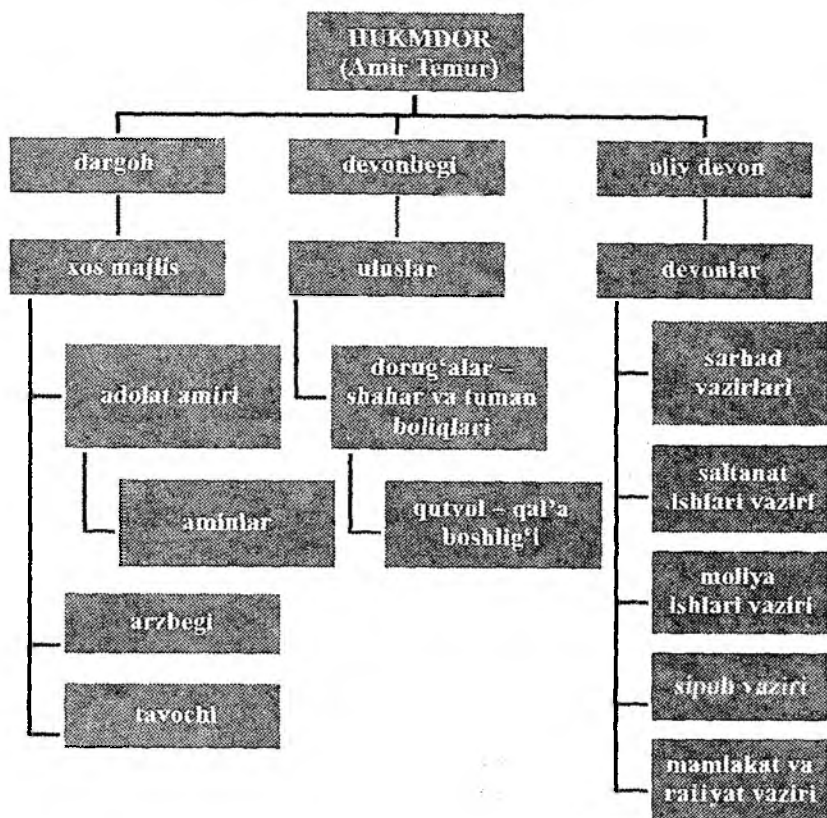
HUKMDOR
(Amir Temur)

dargoh

devonbegi

oliy devon

xos majlis

uluslar

devonlar

adolat amiri

aminlar

arzbegi

tavochi

dorug'alar – shahar va tuman boliqlari

qutvol – qal'a boshlig'i

sarhad vazirlari

saltanat ishlari vaziri

moliya ishlari vaziri

sipoh vaziri

mamlakat va raiiyat vaziri